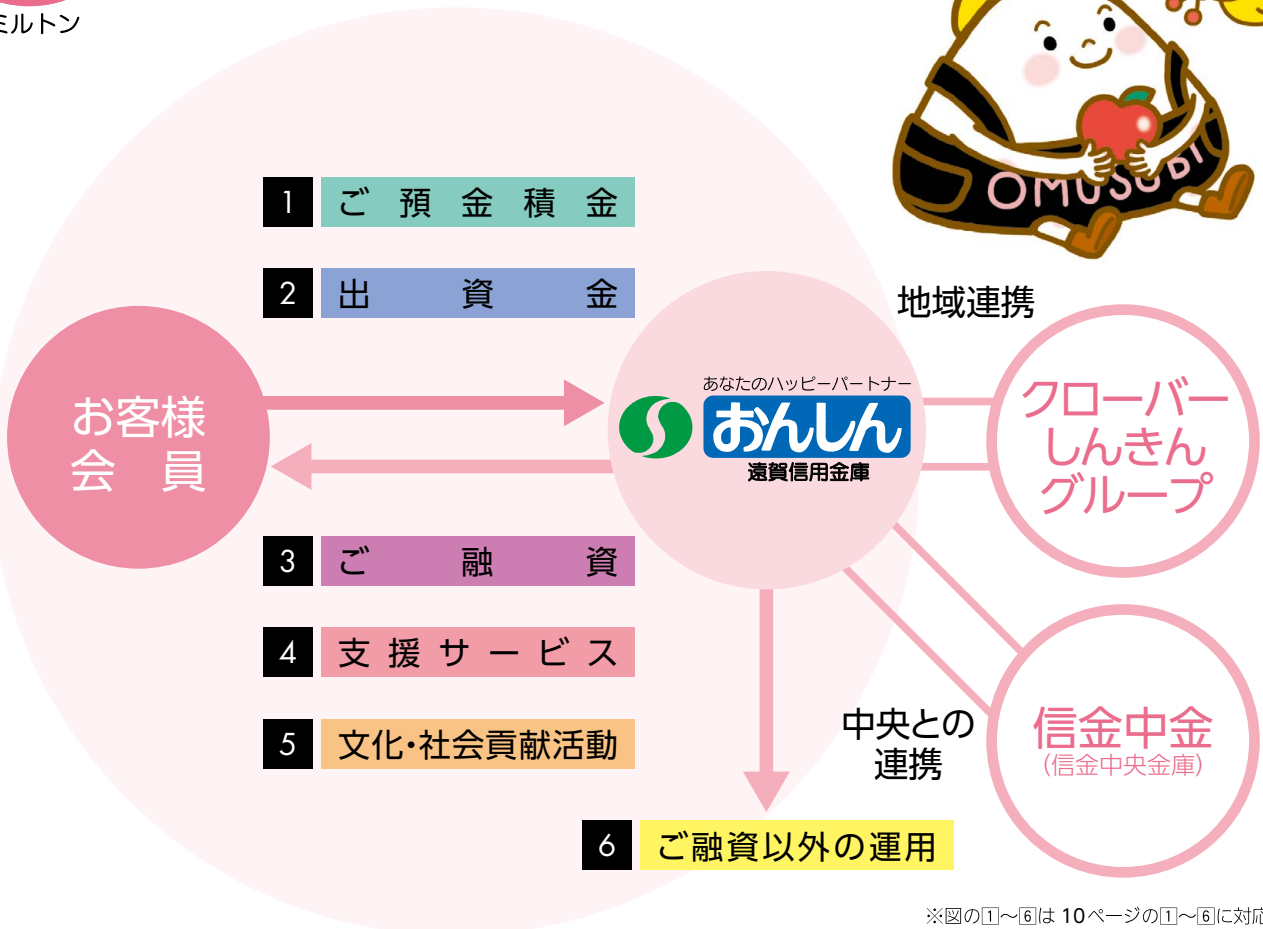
ミルトン

OMUSUBI

1 ご預金積金

2 出資金

地域連携

お客様
会員

あなたのハッピーパートナー
おんしん
遠賀信用金庫

クローバー
しんきん
グループ

3 ご融資

4 支援サービス

5 文化・社会貢献活動

中央との
連携

信金中金
(信金中央金庫)

6 ご融資以外の運用

※図の1～6は10ページの1～6に対応